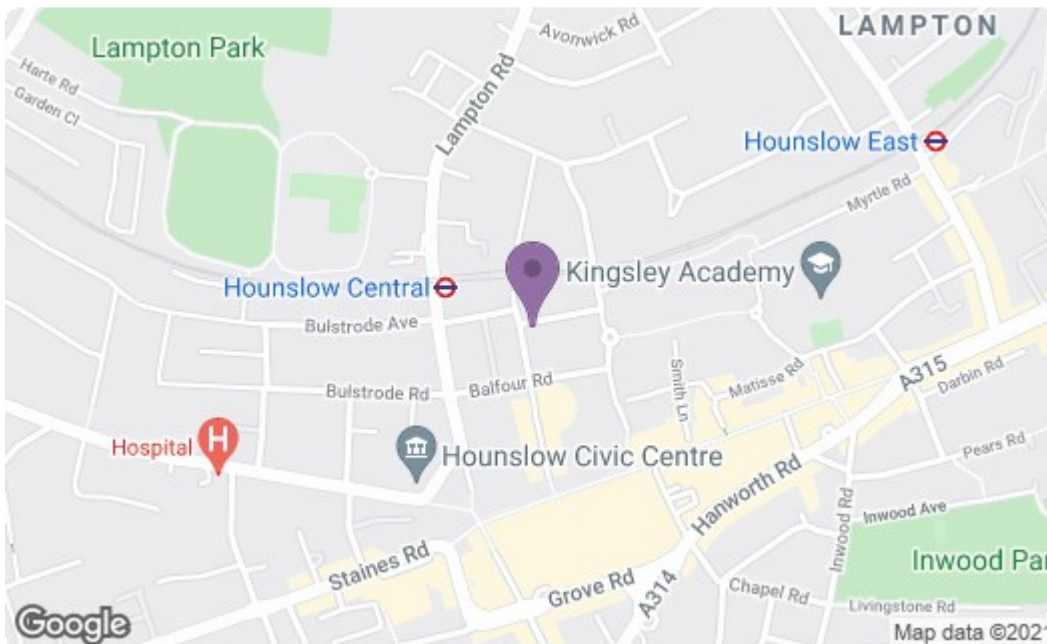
Lampton Park
LAMPTON
Avonwick Rd
Harte Rd
Garden Cl
Lampton Rd
Hounslow East
Myrtle Rd
Kingsley Academy
Hounslow Central
Bulstrode Ave
Smith Ln
Matisse Rd
A315
Darbin Rd
Bulstrode Rd
Balfour Rd
Hospital
Hounslow Civic Centre
Pears Rd
Hanworth Rd
Inwood Rd
Inwood Ave
Inwood Par
Staines Rd
Grove Rd
A314
Chapel Rd
Livingstone Rd
Google
Map data ©202